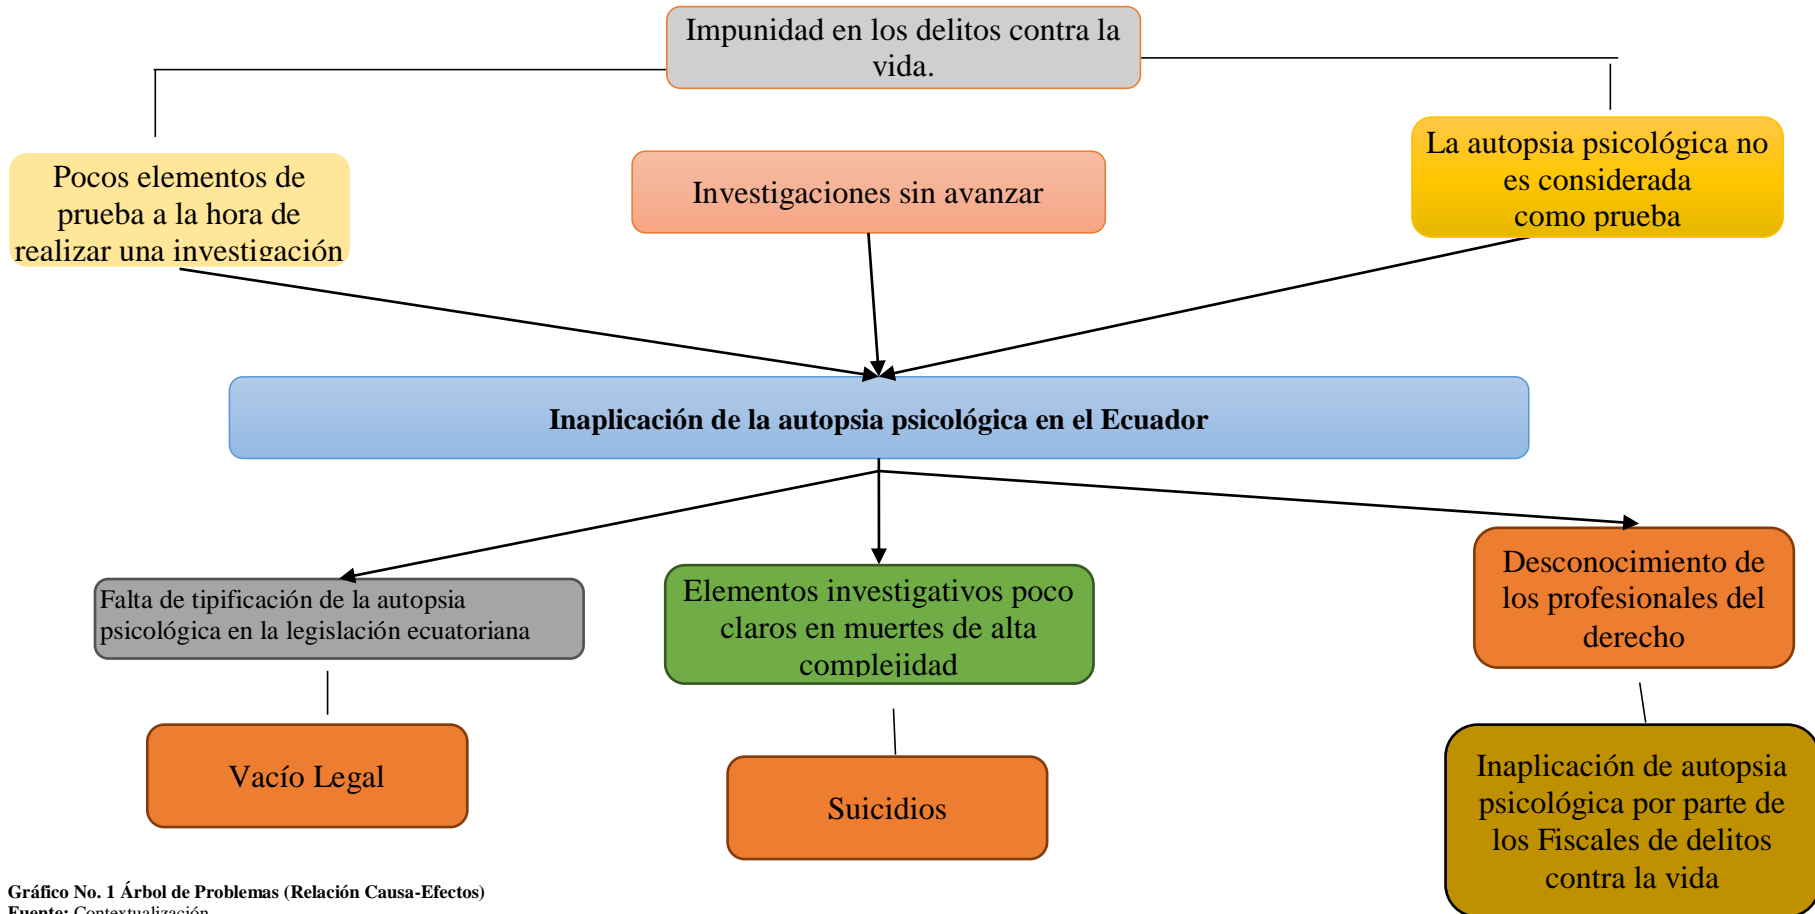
Impunidad en los delitos contra la vida.

Pocos elementos de prueba a la hora de realizar una investigación

Investigaciones sin avanzar

La autopsia psicológica no es considerada como prueba

**Inaplicación de la autopsia psicológica en el Ecuador**

Falta de tipificación de la autopsia psicológica en la legislación ecuatoriana

Elementos investigativos poco claros en muertes de alta complejidad

Desconocimiento de los profesionales del derecho

Vacío Legal

Suicidios

Inaplicación de autopsia psicológica por parte de los Fiscales de delitos contra la vida

**Gráfico No. 1 Árbol de Problemas (Relación Causa-Efectos)**
**Fuente:** Contextualización